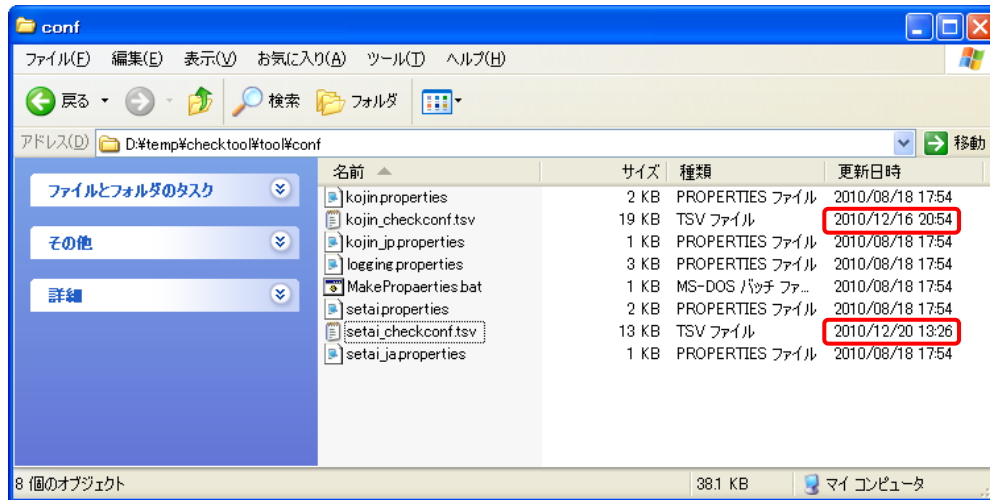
conf

ファイル(F) 編集(E) 表示(V) お気に入り(A) ツール(T) ヘルプ(H)

戻る 検索 フォルダ

アドレス(D) D:¥temp¥checktool¥tool¥conf 移動

ファイルとフォルダのタスク

その他

詳細

| 名前 | サイズ | 種類 | 更新日時 |
|---|---|---|---|
| kojin.properties | 2 KB | PROPERTIES ファイル | 2010/08/18 17:54 |
| kojin_checkconf.tsv | 19 KB | TSV ファイル | 2010/12/16 20:54 |
| kojin_jp.properties | 1 KB | PROPERTIES ファイル | 2010/08/18 17:54 |
| logging.properties | 3 KB | PROPERTIES ファイル | 2010/08/18 17:54 |
| MakePropaerties.bat | 1 KB | MS-DOS バッチ ファ... | 2010/08/18 17:54 |
| setai.properties | 2 KB | PROPERTIES ファイル | 2010/08/18 17:54 |
| setai_checkconf.tsv | 13 KB | TSV ファイル | 2010/12/20 13:26 |
| setai_ja.properties | 1 KB | PROPERTIES ファイル | 2010/08/18 17:54 |

8 個のオブジェクト 38.1 KB マイ コンピュータ